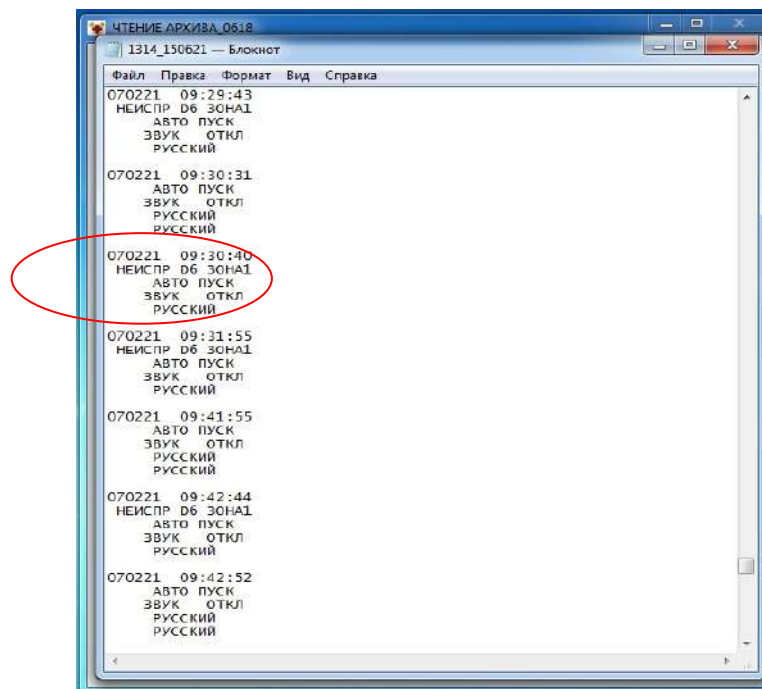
ЧТЕНИЕ АРХИВА_0618

1314_150621 — Блокнот

Файл Правка Формат Вид Справка

070221 09:29:43
НЕИСПР D6 ЗОНА1
АВТО ПУСК
ЗВУК ОТКЛ
РУССКИЙ

070221 09:30:31
АВТО ПУСК
ЗВУК ОТКЛ
РУССКИЙ
РУССКИЙ

070221 09:30:40
НЕИСПР D6 ЗОНА1
АВТО ПУСК
ЗВУК ОТКЛ
РУССКИЙ

070221 09:31:55
НЕИСПР D6 ЗОНА1
АВТО ПУСК
ЗВУК ОТКЛ
РУССКИЙ

070221 09:41:55
АВТО ПУСК
ЗВУК ОТКЛ
РУССКИЙ
РУССКИЙ

070221 09:42:44
НЕИСПР D6 ЗОНА1
АВТО ПУСК
ЗВУК ОТКЛ
РУССКИЙ

070221 09:42:52
АВТО ПУСК
ЗВУК ОТКЛ
РУССКИЙ
РУССКИЙ